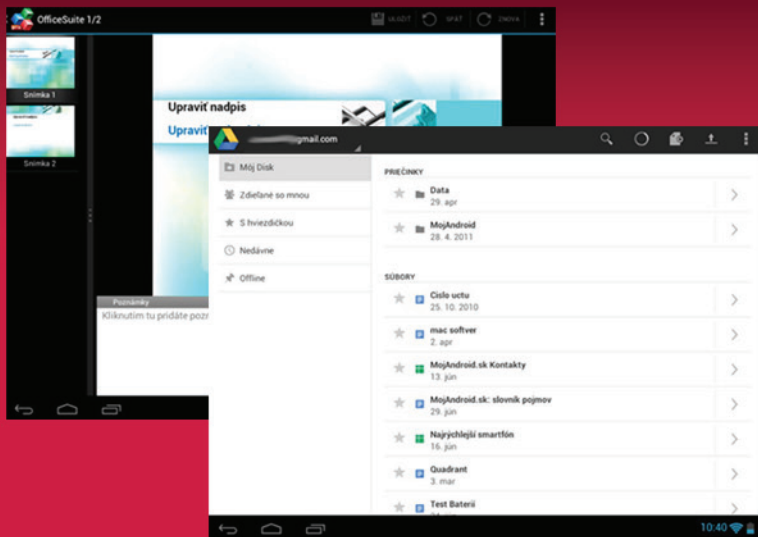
OfficeSuite 1/2

ULOŽIŤ SPÄŤ ZNOVA

Snímka 1

Snímka 2

Upraviť nadpis

Upraviť

Poznámky

Kliknutím tu pridáte pozn

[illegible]gmail.com

Môj Disk

Zdieľané so mnou

S hviezdičkou

Nedávne

Offline

PRIEČINKY

Data
29. apr

MojAndroid
28. 4. 2011

SÚBORY

Cislo uctu
25. 10. 2010

mac softver
2. apr

MojAndroid.sk Kontakty
13. jún

MojAndroid.sk: slovník pojmov
29. jún

Najrýchlejší smartfón
16. jún

Quadrant
3. mar

Test Baterii

10:40